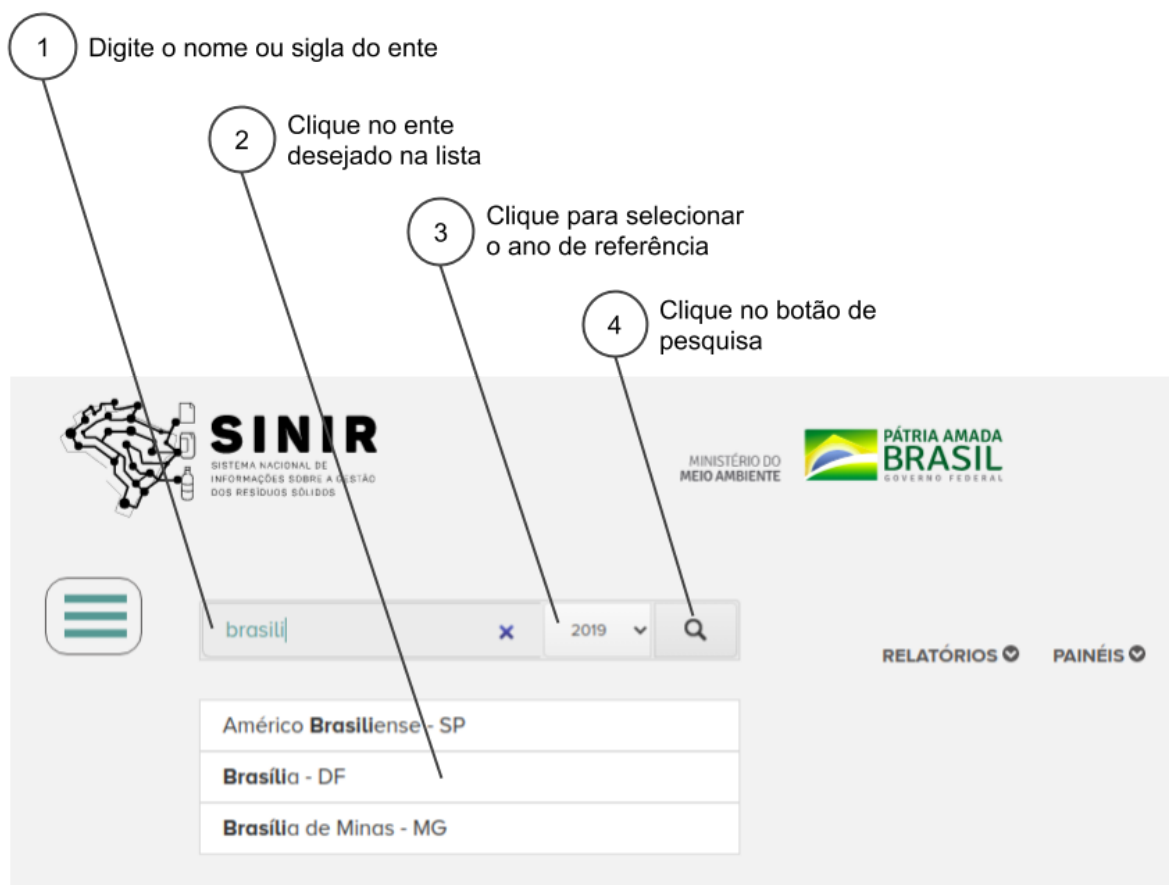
1 Digite o nome ou sigla do ente

2 Clique no ente desejado na lista

3 Clique para selecionar o ano de referência

4 Clique no botão de pesquisa

SINIR
SISTEMA NACIONAL DE INFORMAÇÕES SOBRE A GESTÃO DOS RESÍDUOS SÓLIDOS

MINISTÉRIO DO MEIO AMBIENTE

PÁTRIA AMADA BRASIL
GOVERNO FEDERAL

brasili ×

2019

RELATÓRIOS

PAINÉIS

Américo Brasiliense - SP

Brasília - DF

Brasília de Minas - MG